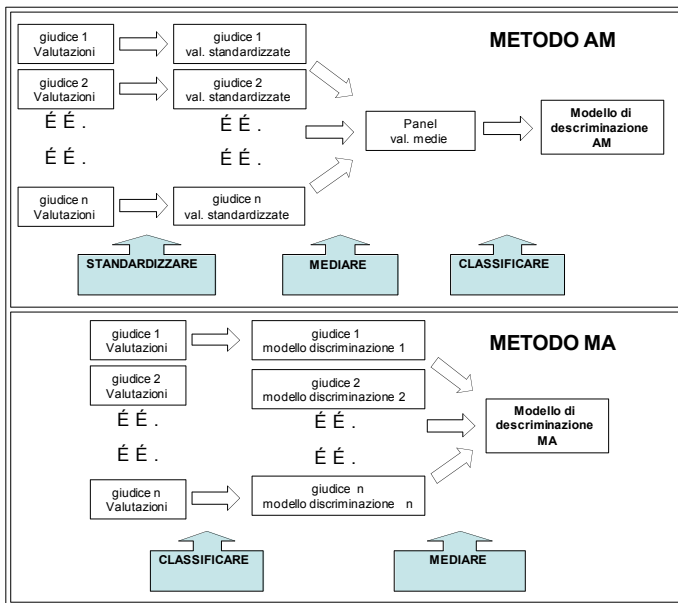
giudice 1
Valutazioni

giudice 1
val. standardizzate

METODO AM

giudice 2
Valutazioni

giudice 2
val. standardizzate

É É .

É É .

Panel
val. medie

Modello di descriminazione AM

É É .

É É .

giudice n
Valutazioni

giudice n
val. standardizzate

STANDARDIZZARE

MEDIARE

CLASSIFICARE

giudice 1
Valutazioni

giudice 1
modello discriminazione 1

METODO MA

giudice 2
Valutazioni

giudice 2
modello discriminazione 2

É É .

É É .

Modello di descriminazione MA

É É .

É É .

giudice n
Valutazioni

giudice n
modello discriminazione n

CLASSIFICARE

MEDIARE